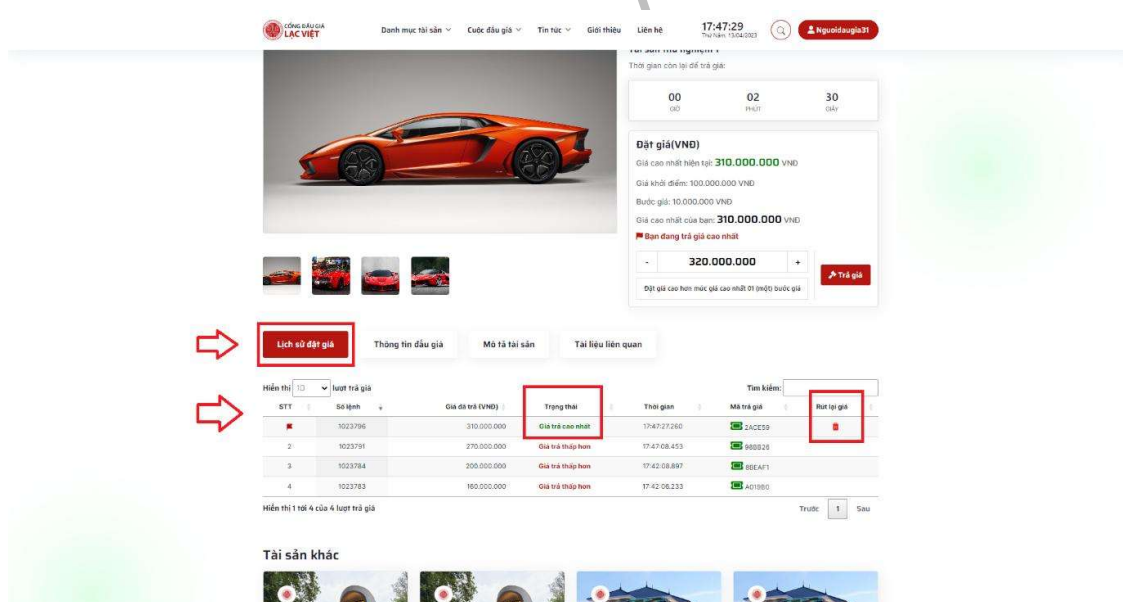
CỔNG ĐẤU GIÁ LẠC VIỆT

Danh mục tài sản Cuộc đấu giá Tin tức Giới thiệu Liên hệ

17:47:29
Thứ Năm, 13/04/2023

Nguoidaugia31

Tài sản thử nghiệm 1

Thời gian còn lại để trả giá:

| 00 | 02 | 30 |
|---|---|---|
| GIỜ | PHÚT | GIÂY |

Đặt giá(VNĐ)

Giá cao nhất hiện tại: 310.000.000 VNĐ

Giá khởi điểm: 100.000.000 VNĐ

Bước giá: 10.000.000 VNĐ

Giá cao nhất của bạn: 310.000.000 VNĐ

Bạn đang trả giá cao nhất

- 320.000.000 +

Trả giá

Đặt giá cao hơn mức giá cao nhất 01 (một) bước giá

Lịch sử đặt giá Thông tin đấu giá Mô tả tài sản Tài liệu liên quan

Hiển thị 10 lượt trả giá

Tìm kiếm:

| STT | Số lệnh | Giá đã trả (VNĐ) | Trạng thái | Thời gian | Mã trả giá | Rút lại giá |
|---|---|---|---|---|---|---|
| | 1023796 | 310.000.000 | Giá trả cao nhất | 17:47:27.260 | 2ACE59 | |
| 2 | 1023791 | 270.000.000 | Giá trả thấp hơn | 17:47:08.453 | 98B826 | |
| 3 | 1023784 | 200.000.000 | Giá trả thấp hơn | 17:42:08.897 | 8BEAF1 | |
| 4 | 1023783 | 160.000.000 | Giá trả thấp hơn | 17:42:06.233 | A01860 | |

Hiển thị 1 tới 4 của 4 lượt trả giá

Trước 1 Sau

Tài sản khác